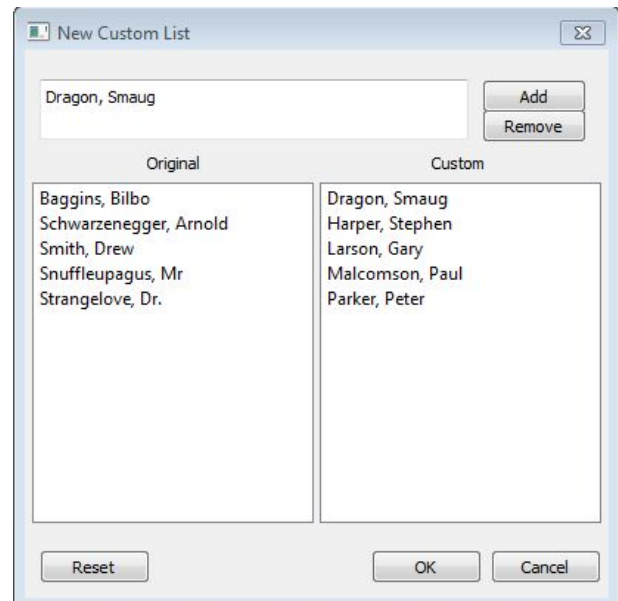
New Custom List

Dragon, Smaug

Add

Remove

Original

Baggins, Bilbo
Schwarzenegger, Arnold
Smith, Drew
Snuffleupagus, Mr
Strangelove, Dr.

Custom

Dragon, Smaug
Harper, Stephen
Larson, Gary
Malcomson, Paul
Parker, Peter

Reset

OK

Cancel